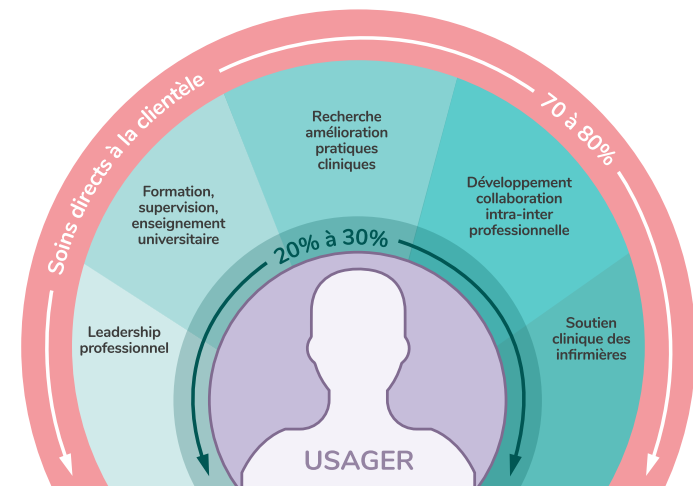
Soins directs à la clientèle

70 à 80%

Leadership professionnel

Formation, supervision, enseignement universitaire

Recherche amélioration pratiques cliniques

Développement collaboration intra-inter professionnelle

Soutien clinique des infirmières

20% à 30%

USAGER